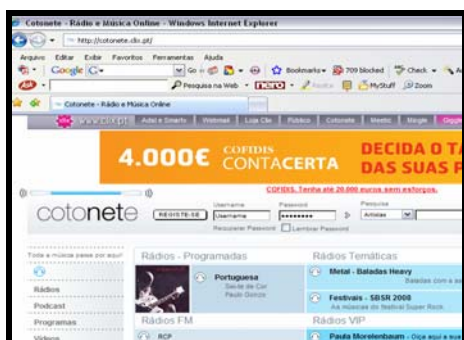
Cotonete - Rádio e Música Online - Windows Internet Explorer

http://cotonete.clix.pt/

Arquivo Editar Exibir Favoritos Ferramentas Ajuda

Google G

Go

Bookmarks 709 blocked Check

Pesquisa na Web nero

MyStuff Zoom

Cotonete - Rádio e Música Online

www.clix.pt Adsl e Smarto Webmail Loja Clix Público Cotonete Meetic Mingle

4.000€ COFIDIS CONTACERTA DECIDA O T DAS SUAS P

COFIDIS. Tenha até 20.000 euros sem esforços.

cotonete REGISTE-SE Username Username Password •••••••• Pesquisa Artistas

Recuperar Password Lembrar Password

Toda a música passa por aqui!

Rádios

Podcast

Programas

Vídeos

Rádios - Programadas

Portuguesa Saudade Paulo Gonzo

Rádios FM

RCP

Rádios Temáticas

Metal - Baladas Heavy Baladas com a

Festivais - SBSR 2008 As músicas do festival Super Rock

Rádios VIP

Paula Moreienbaum - Oiça aqui a sua